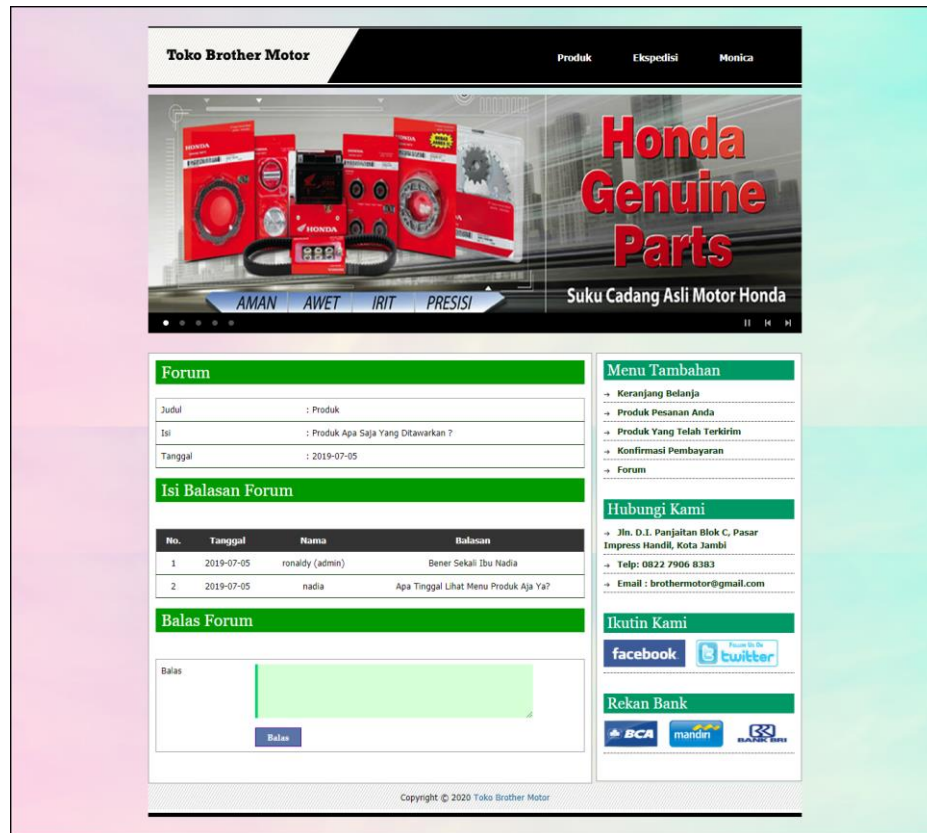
Toko Brother Motor

Produk Ekspedisi Monica

AMAN AWET IRIT PRESISI

Honda Genuine Parts

Suku Cadang Asli Motor Honda

Forum

| Judul | : Produk |
|---|---|
| Isi | : Produk Apa Saja Yang Ditawarkan ? |
| Tanggal | : 2019-07-05 |

Isi Balasan Forum

| No. | Tanggal | Nama | Balasan |
|---|---|---|---|
| 1 | 2019-07-05 | ronaldy (admin) | Bener Sekali Ibu Nadia |
| 2 | 2019-07-05 | nadia | Apa Tinggal Lihat Menu Produk Aja Ya? |

Balas Forum

Balas

Balas

Menu Tambahan

→ Keranjang Belanja
→ Produk Pesanan Anda
→ Produk Yang Telah Terkirim
→ Konfirmasi Pembayaran
→ Forum

Hubungi Kami

→ Jln. D.I. Panjaitan Blok C, Pasar Impress Handil, Kota Jambi
→ Telp: 0822 7906 8383
→ Email : brothermotor@gmail.com

Ikutin Kami

facebook twitter

Rekan Bank

BCA mandiri BANK BRI

Copyright © 2020 Toko Brother Motor